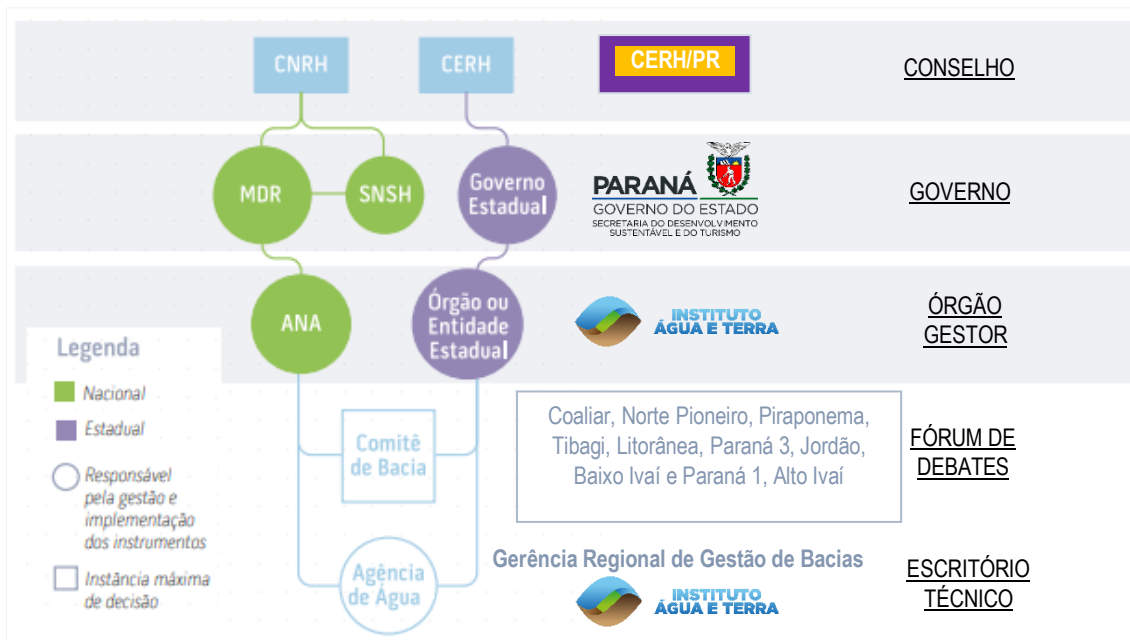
CNRH

CERH

CERH/PR

CONSELHO

MDR

SNSH

Governo Estadual

PARANÁ
GOVERNO DO ESTADO
SECRETARIA DO DESENVOLVIMENTO SUSTENTÁVEL E DO TURISMO

GOVERNO

ANA

Órgão ou Entidade Estadual

INSTITUTO ÁGUA E TERRA

ÓRGÃO GESTOR

Legenda

Nacional

Estadual

Responsável pela gestão e implementação dos instrumentos

Instância máxima de decisão

Comitê de Bacia

Coaliar, Norte Pioneiro, Piraponema, Tibagi, Litorânea, Paraná 3, Jordão, Baixo Ivaí e Paraná 1, Alto Ivaí

FÓRUM DE DEBATES

Agência de Água

Gerência Regional de Gestão de Bacias

INSTITUTO ÁGUA E TERRA

ESCRITÓRIO TÉCNICO